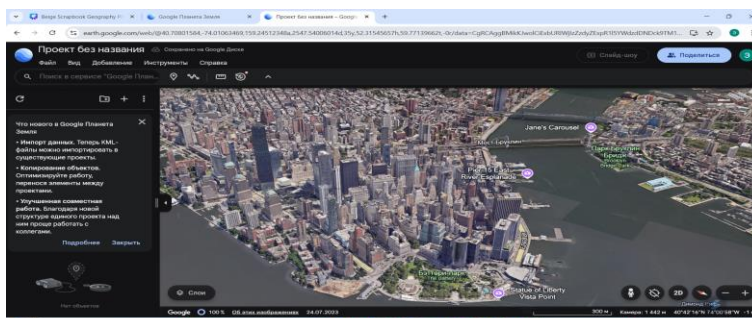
Beige Scrapbook Geography × | Google Планета Земля × | Проект без названия – Google × | +

earth.google.com/web/@40.70801564,-74.01063469,159.24512348a,2547.54008014d,35y,32.31545657h,59.77139662t,-0r/data=CgRCAggBMikKJwolCiExbURWWjJzZzdyZExpR1l5YWdzdDNDck9TM1...

Проект без названия  Сохранено на Google Диске
Файл  Вид  Добавление  Инструменты  Справка
Поиск в сервисе "Google План...

Слайд-шоу  Поделиться

Что нового в Google Планета Земля

• Импорт данных. Теперь KML-файлы можно импортировать в существующие проекты.

• Копирование объектов. Оптимизируйте работу, перенося элементы между проектами.

• Улучшенная совместная работа. Благодаря новой структуре единого проекта над ним проще работать с коллегами.

Подробнее  Закрыть

Нет объектов

Jane's Carousel
Мост Бруклин
Бруклинский мост
East River Esplanade
Бэттери-парк
Statue of Liberty Vista Point

Слои

Google  100 %  Об этих изображениях  24.07.2023  300 м  Камера: 1 442 м  40°42'16"N 74°00'58"W